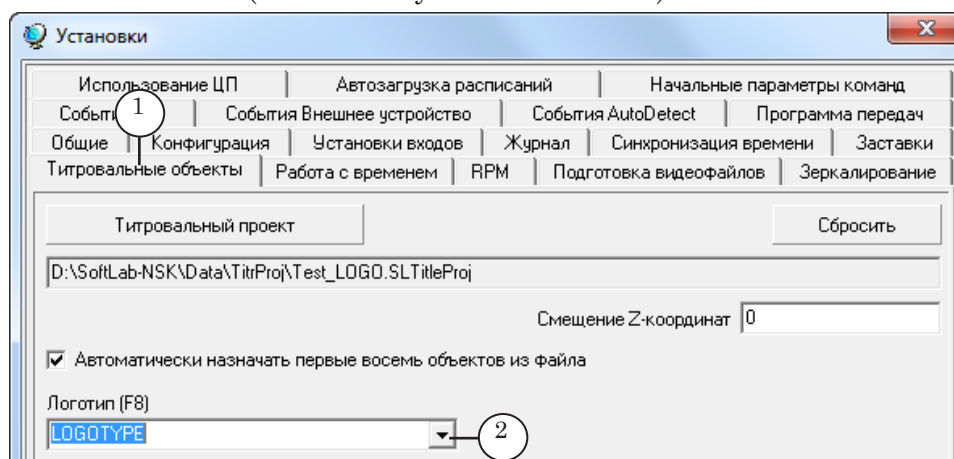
Установки

Использование ЦП | Автозагрузка расписаний | Начальные параметры команд
Событи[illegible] | События Внешнее устройство | События AutoDetect | Программа передач
Общие | Конфигурация | Установки входов | Журнал | Синхронизация времени | Заставки
Титровальные объекты | Работа с временем | RPM | Подготовка видеофайлов | Зеркалирование

1

Титровальный проект

Сбросить

D:\SoftLab-NSK\Data\TitrProj\Test_LOGO.SLTitleProj

Смещение Z-координат 0

Автоматически назначать первые восемь объектов из файла

Логотип (F8)

LOGOTYPE

2